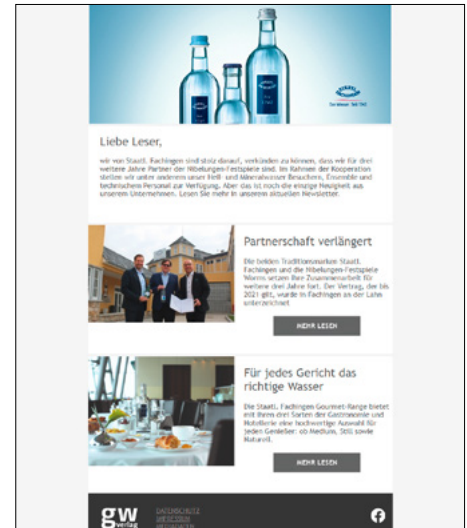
Liebe Leser,

wir von Staatl. Fachingen sind stolz darauf, verkünden zu können, dass wir für drei weitere Jahre Partner der Nibelungen-Festspiele sind. Im Rahmen der Kooperation stellen wir unter anderem unser Heil- und Mineralwasser Besuchern, Ensemble und technischem Personal zur Verfügung. Aber das ist noch die einzige Neuigkeit aus unserem Unternehmen. Lesen Sie mehr in unserem aktuellen Newsletter.

Partnerschaft verlängert

Die beiden Traditionsmarken Staatl. Fachingen und die Nibelungen-Festspiele Worms setzen ihre Zusammenarbeit für weitere drei Jahre fort. Der Vertrag, der bis 2021 gilt, wurde in Fachingen an der Lahn unterzeichnet.

MEHR LESEN

Für jedes Gericht das richtige Wasser

Die Staatl. Fachingen Gourmet-Range bietet mit ihren drei Sorten der Gastronomie und Hotellerie eine hochwertige Auswahl für jeden Genießer: ob Medium, Still sowie Naturell.

MEHR LESEN

gw verlag

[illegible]